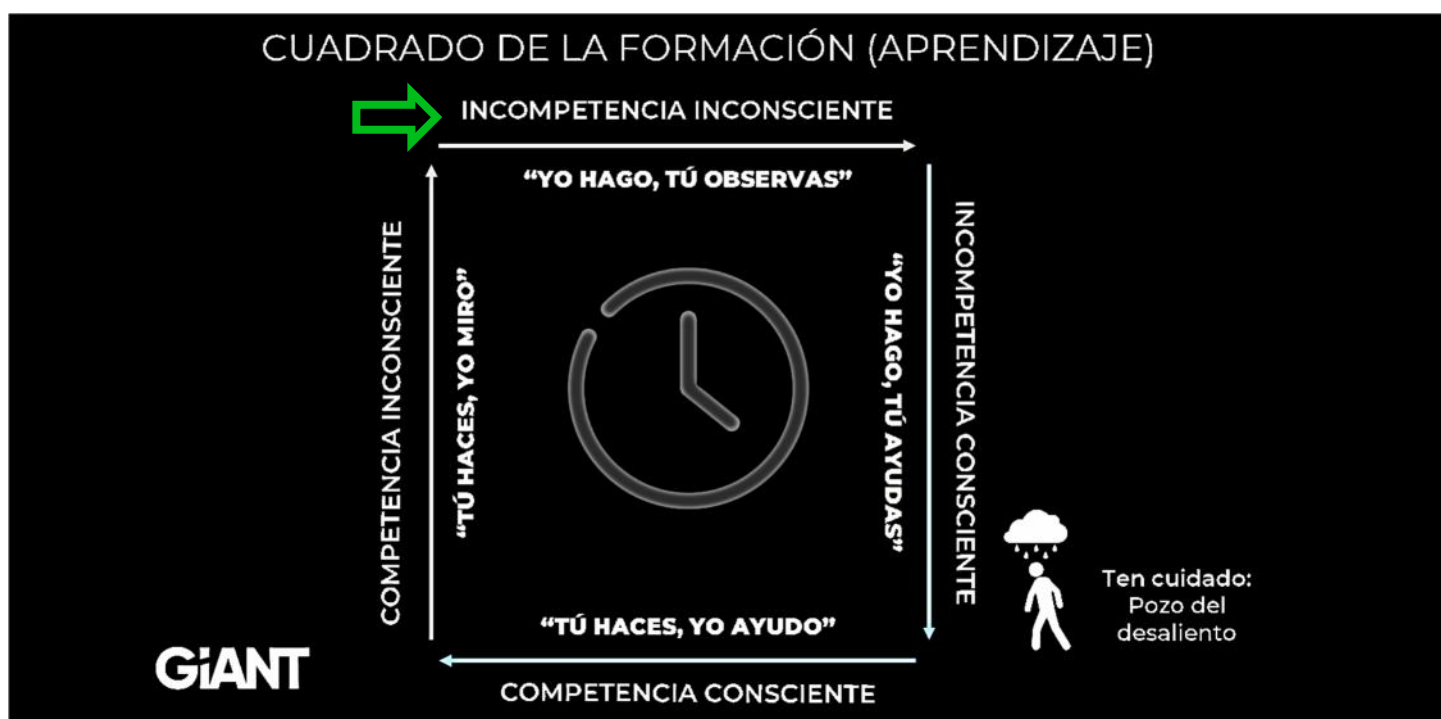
CUADRADO DE LA FORMACIÓN (APRENDIZAJE)

INCOMPETENCIA INCONSCIENTE

"YO HAGO, TÚ OBSERVAS"

INCOMPETENCIA CONSCIENTE

"YO HAGO, TÚ AYUDAS"

COMPETENCIA INCONSCIENTE

"TÚ HACES, YO MIRO"

"TÚ HACES, YO AYUDO"

COMPETENCIA CONSCIENTE

Ten cuidado: Pozo del desaliento

GiANT